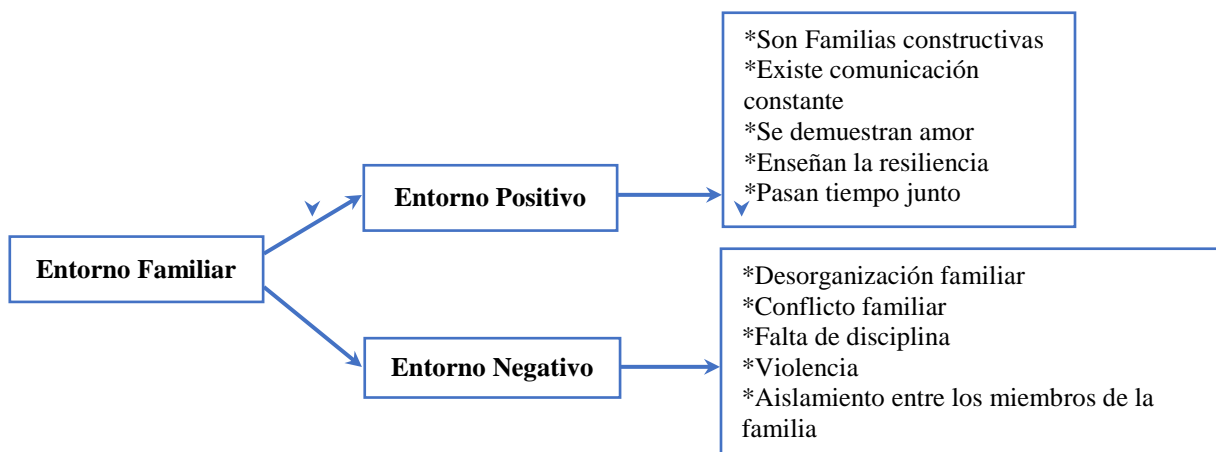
Entorno Familiar

Entorno Positivo

*Son Familias constructivas
*Existe comunicación constante
*Se demuestran amor
*Enseñan la resiliencia
*Pasan tiempo junto

Entorno Negativo

*Desorganización familiar
*Conflicto familiar
*Falta de disciplina
*Violencia
*Aislamiento entre los miembros de la familia